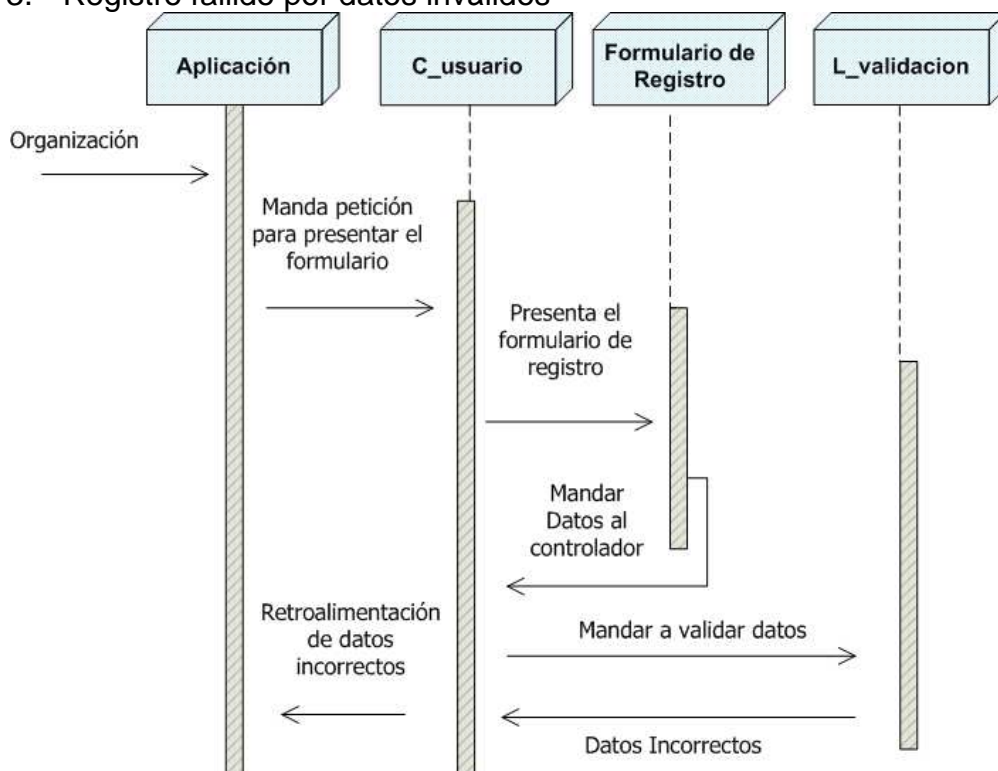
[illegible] Registro fallido por datos inválidos

Aplicación

C_usuario

Formulario de Registro

L_validacion

Organización

Manda petición para presentar el formulario

Presenta el formulario de registro

Mandar Datos al controlador

Retroalimentación de datos incorrectos

Mandar a validar datos

Datos Incorrectos